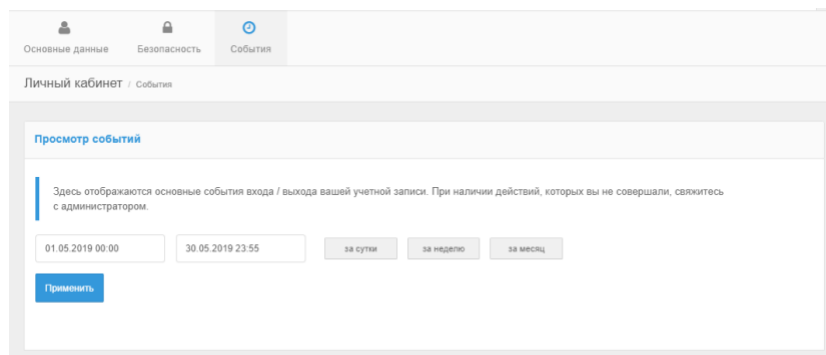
Основные данные
Безопасность
События

Личный кабинет / События

Просмотр событий

Здесь отображаются основные события входа / выхода вашей учетной записи. При наличии действий, которых вы не совершали, свяжитесь с администратором.

01.05.2019 00:00
30.05.2019 23:55
за сутки
за неделю
за месяц

Применить